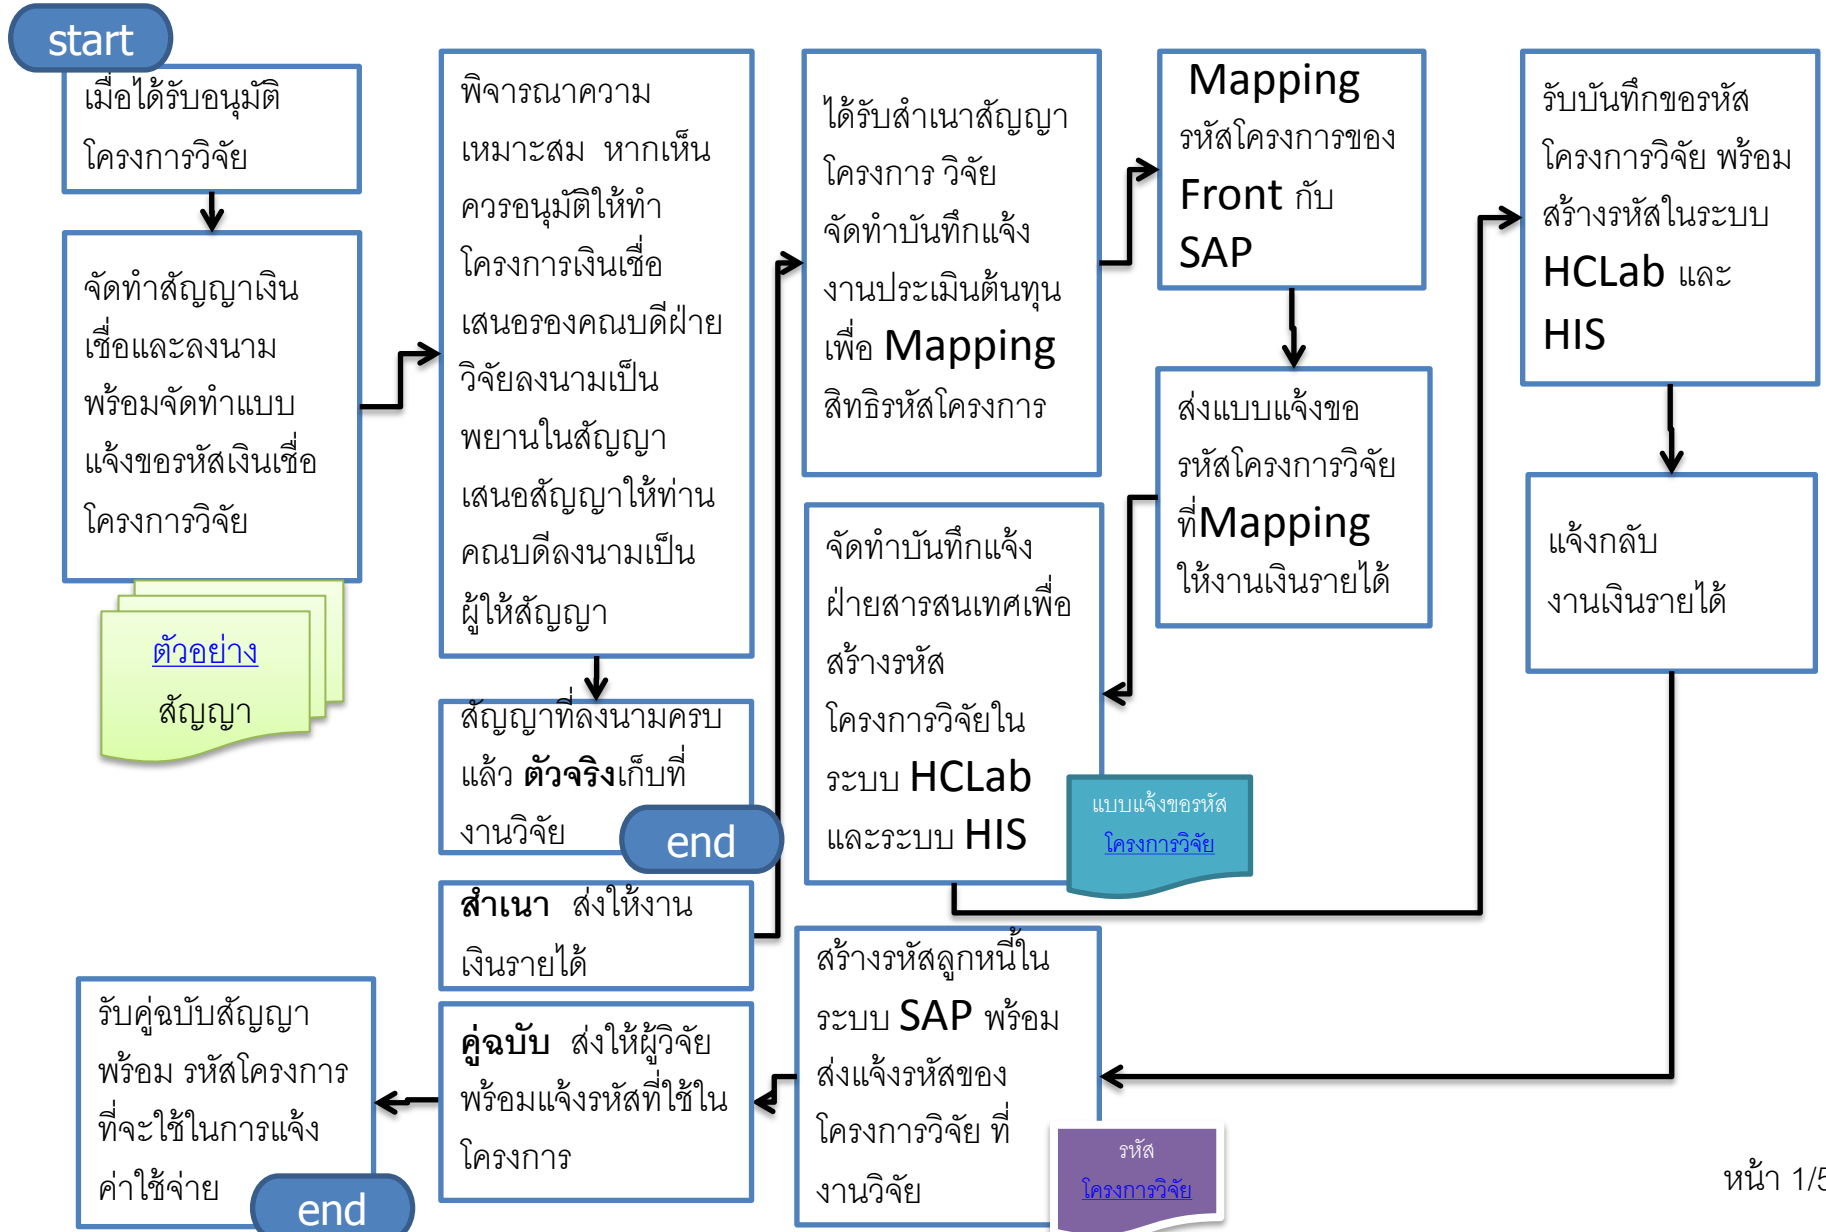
start

เมื่อได้รับอนุมัติโครงการวิจัย

จัดทำสัญญาเงินเชื่อและลงนาม พร้อมจัดทำแบบแจ้งขอรหัสเงินเชื่อโครงการวิจัย

ตัวอย่าง
สัญญา

พิจารณาความเหมาะสม หากเห็นควรอนุมัติให้ทำโครงการเงินเชื่อ เสนอรองคณบดีฝ่ายวิจัยลงนามเป็นพยานในสัญญา เสนอสัญญาให้ท่านคณบดีลงนามเป็นผู้ให้สัญญา

สัญญาที่ลงนามครบแล้ว **ตัวจริง**เก็บที่งานวิจัย

end

**สำเนา** ส่งให้งานเงินรายได้

**คู่ฉบับ** ส่งให้ผู้วิจัย พร้อมแจ้งรหัสที่ใช้ในโครงการ

รับคู่ฉบับสัญญา พร้อม รหัสโครงการที่จะใช้ในการแจ้งค่าใช้จ่าย

end

ได้รับสำเนาสัญญาโครงการ วิจัย จัดทำบันทึกแจ้งงานประเมินต้นทุน เพื่อ Mapping สิทธิรหัสโครงการ

Mapping รหัสโครงการของ Front กับ SAP

ส่งแบบแจ้งขอรหัสโครงการวิจัยที่Mapping ให้งานเงินรายได้

จัดทำบันทึกแจ้งฝ่ายสารสนเทศเพื่อสร้างรหัสโครงการวิจัยในระบบ HCLab และระบบ HIS

แบบแจ้งขอรหัส
โครงการวิจัย

รับบันทึกขอรหัสโครงการวิจัย พร้อมสร้างรหัสในระบบ HCLab และ HIS

แจ้งกลับงานเงินรายได้

สร้างรหัสลูกหนี้ในระบบ SAP พร้อมส่งแจ้งรหัสของโครงการวิจัย ที่งานวิจัย

รหัส
โครงการวิจัย

หน้า 1/5